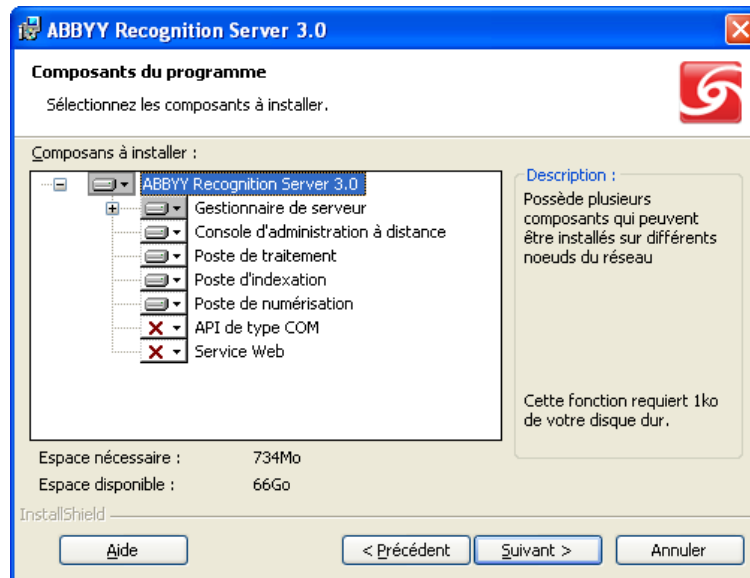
ABBYY Recognition Server 3.0

Composants du programme

Sélectionnez les composants à installer.

Composans à installer :

ABBYY Recognition Server 3.0
Gestionnaire de serveur
Console d'administration à distance
Poste de traitement
Poste d'indexation
Poste de numérisation
API de type COM
Service Web

Description :
Possède plusieurs composants qui peuvent être installés sur différents noeuds du réseau

Cette fonction requiert 1ko de votre disque dur.

Espace nécessaire : 734Mo
Espace disponible : 66Go

InstallShield

Aide
< Précédent
Suivant >
Annuler